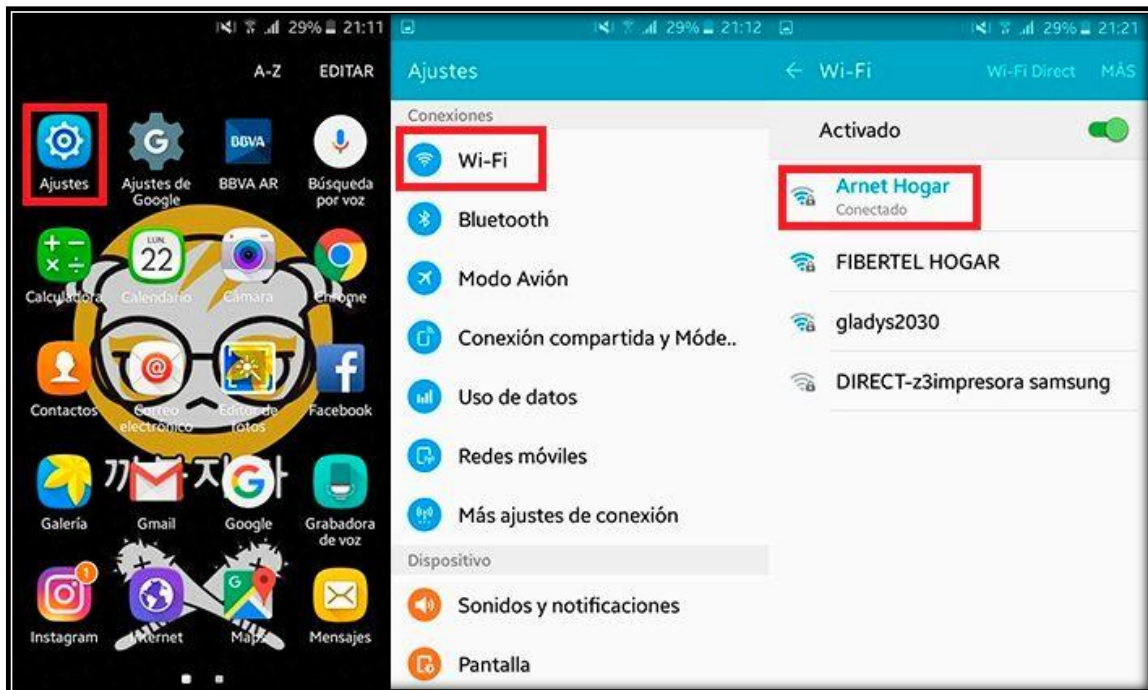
29% 21:11

A-Z EDITAR

Ajustes
Ajustes de Google
BBVA
BBVA AR
Búsqueda por voz
LUN.
22
Calculadora
Calendario
Cámara
Chrome
Contactos
Correo electrónico
Editor de fotos
Facebook
Galería
Gmail
Google
Grabadora de voz
1
Instagram
Internet
Maps
Mensajes

29% 21:12

Ajustes
Conexiones
Wi-Fi
Bluetooth
Modo Avión
Conexión compartida y Móde..
Uso de datos
Redes móviles
Más ajustes de conexión
Dispositivo
Sonidos y notificaciones
Pantalla

29% 21:21

← Wi-Fi Wi-Fi Direct MÁS
Activado
Arnet Hogar
Conectado
FIBERTEL HOGAR
gladys2030
DIRECT-z3impresora samsung